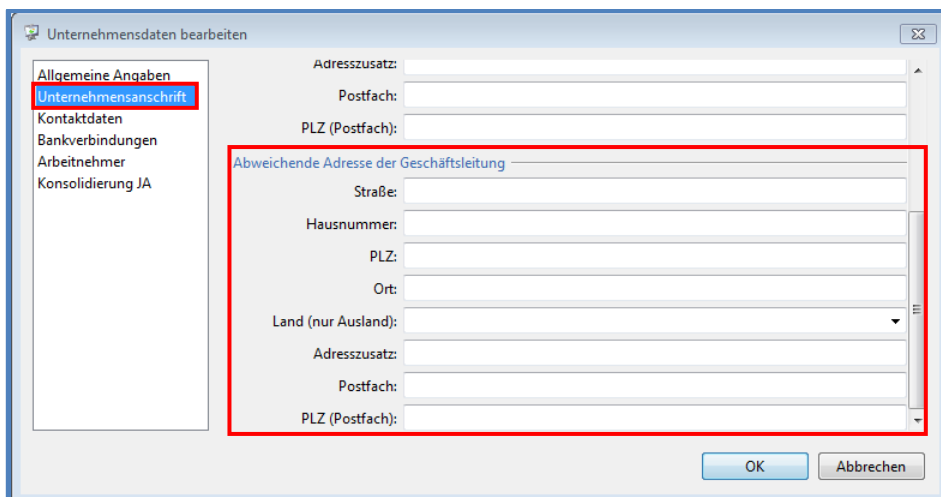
Unternehmensdaten bearbeiten

Allgemeine Angaben
Unternehmensanschrift
Kontaktdaten
Bankverbindungen
Arbeitnehmer
Konsolidierung JA

Adresszusatz:
Postfach:
PLZ (Postfach):

Abweichende Adresse der Geschäftsleitung
Straße:
Hausnummer:
PLZ:
Ort:
Land (nur Ausland):
Adresszusatz:
Postfach:
PLZ (Postfach):

OK
Abbrechen